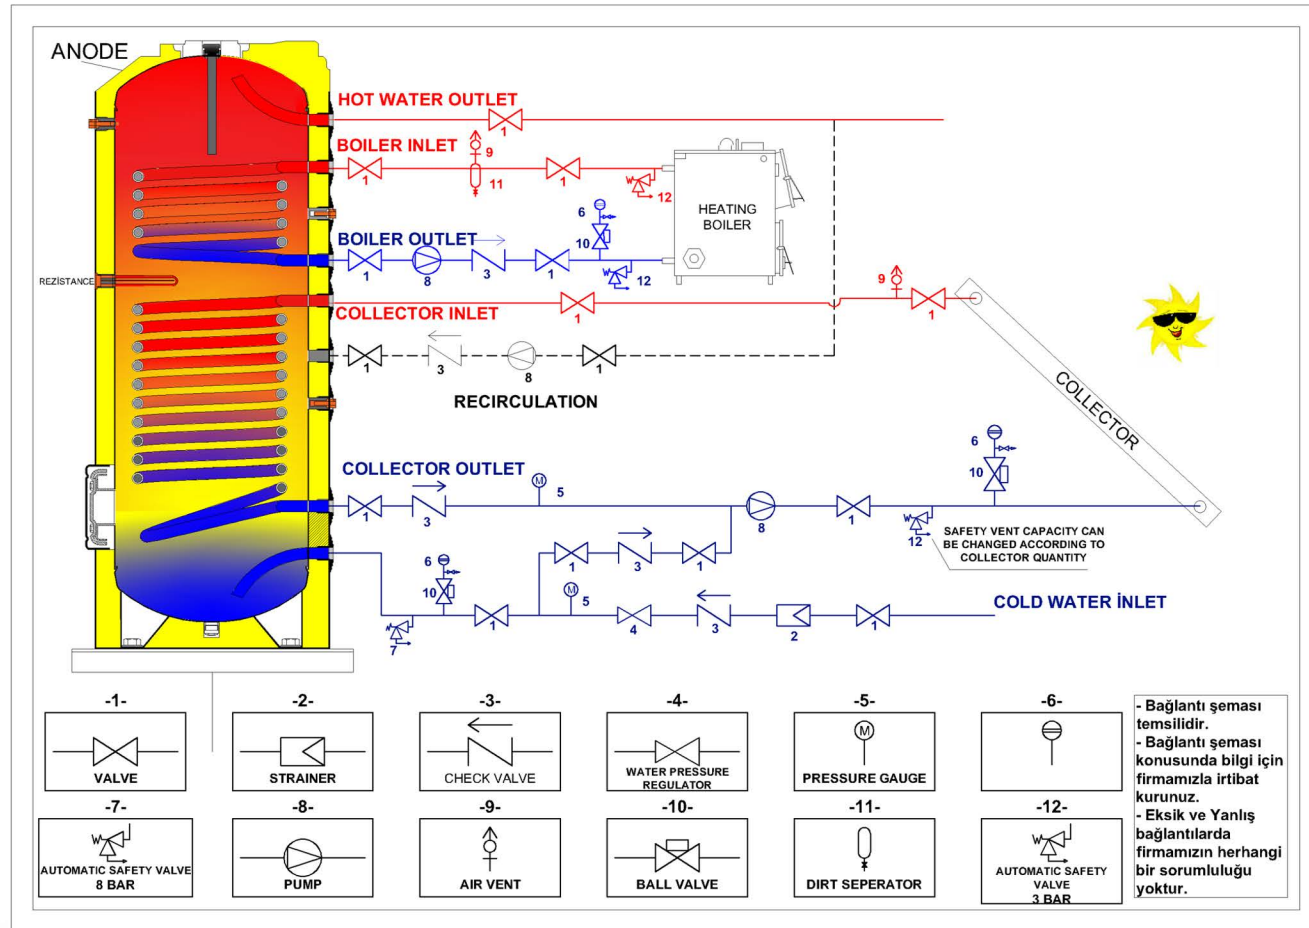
ANODE

HOT WATER OUTLET
1

BOILER INLET
1
9
11
1
12

HEATING BOILER

BOILER OUTLET
1
8
3
1
6
10
12

REZİSTANCE

COLLECTOR INLET
1
9
1

1
3
8
1
RECIRCULATION

COLLECTOR

COLLECTOR OUTLET
1
3
5
8
1
6
10
12
SAFETY VENT CAPACITY CAN BE CHANGED ACCORDING TO COLLECTOR QUANTITY

1
3
1
6
10
7
1
5
4
3
2
1
COLD WATER İNLET

| -1- | -2- | -3- | -4- | -5- | -6- |
|---|---|---|---|---|---|
| VALVE | STRAINER | CHECK VALVE | WATER PRESSURE REGULATOR | PRESSURE GAUGE | |

| -7- | -8- | -9- | -10- | -11- | -12- |
|---|---|---|---|---|---|
| AUTOMATIC SAFETY VALVE 8 BAR | PUMP | AIR VENT | BALL VALVE | DIRT SEPERATOR | AUTOMATIC SAFETY VALVE 3 BAR |

- Bağlantı şeması temsilidir.
- Bağlantı şeması konusunda bilgi için firmamızla irtibat kurunuz.
- Eksik ve Yanlış bağlantılarda firmamızın herhangi bir sorumluluğu yoktur.